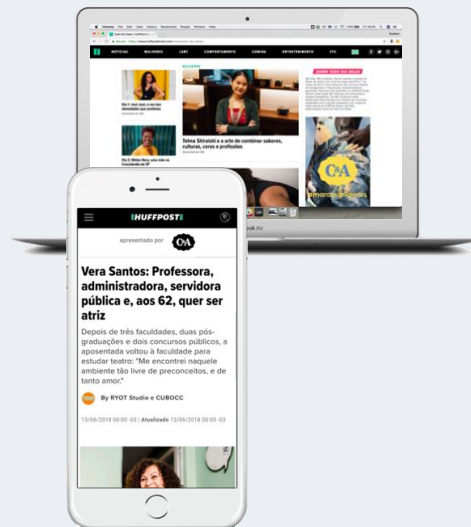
NOTÍCIAS MULHERES LGBT COMPORTAMENTO COMIDA ENTRETENIMENTO ETC

MULHERES

Telma Shiraishi e a arte de combinar sabores, culturas, cores e profissões

C&A

HUFFPOST

apresentado por C&A

Vera Santos: Professora, administradora, servidora pública e, aos 62, quer ser atriz

Depois de três faculdades, duas pós-graduações e dois concursos públicos, a aposentada voltou à faculdade para estudar teatro: "Me encontrei naquele ambiente tão livre de preconceitos, e de tanto amor."

By RYOT Studio e CUBOCC

13/06/2018 00:00 -03 | Atualizado 13/06/2018 00:00 -03